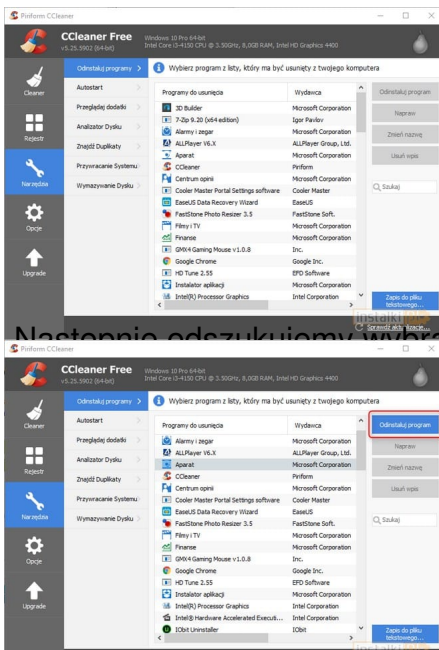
Piriform CCleaner

CCleaner Free
v5.25.5902 (64-bit)

Windows 10 Pro 64-bit
Intel Core i3-4150 CPU @ 3.50GHz, 8,0GB RAM, Intel HD Graphics 4400

Cleaner
Rejestr
Narzędzia
Opcje
Upgrade

Odinstaluj programy
Autostart
Przeglądaj dodatki
Analizator Dysku
Znajdź Duplikaty
Przywracanie Systemu
Wymazywanie Dysku

Wybierz program z listy, który ma być usunięty z twojego komputera

| Programy do usunięcia | Wydawca |
|---|---|
| 3D Builder | Microsoft Corporation |
| 7-Zip 9.20 (x64 edition) | Igor Pavlov |
| Alarmy i zegar | Microsoft Corporation |
| ALLPlayer V6.X | ALLPlayer Group, Ltd. |
| Aparat | Microsoft Corporation |
| CCleaner | Piriform |
| Centrum opinii | Microsoft Corporation |
| Cooler Master Portal Settings software | Cooler Master |
| EaseUS Data Recovery Wizard | EaseUS |
| FastStone Photo Resizer 3.5 | FastStone Soft. |
| Filmy i TV | Microsoft Corporation |
| Finanse | Microsoft Corporation |
| GMX4 Gaming Mouse v1.0.8 | Inc. |
| Google Chrome | Google Inc. |
| HD Tune 2.55 | EFD Software |
| Instalator aplikacji | Microsoft Corporation |
| Intel(R) Processor Graphics | Intel Corporation |

Odinstaluj program
Napraw
Zmień nazwę
Usuń wpis
Szukaj
Zapis do pliku tekstowego...
Sprawdź aktualizacje...

Następnie odszukujemy wybra

Piriform CCleaner

CCleaner Free
v5.25.5902 (64-bit)

Windows 10 Pro 64-bit
Intel Core i3-4150 CPU @ 3.50GHz, 8,0GB RAM, Intel HD Graphics 4400

Cleaner
Rejestr
Narzędzia
Opcje
Upgrade

Odinstaluj programy
Autostart
Przeglądaj dodatki
Analizator Dysku
Znajdź Duplikaty
Przywracanie Systemu
Wymazywanie Dysku

Wybierz program z listy, który ma być usunięty z twojego komputera

| Programy do usunięcia | Wydawca |
|---|---|
| Alarmy i zegar | Microsoft Corporation |
| ALLPlayer V6.X | ALLPlayer Group, Ltd. |
| Aparat | Microsoft Corporation |
| CCleaner | Piriform |
| Centrum opinii | Microsoft Corporation |
| Cooler Master Portal Settings software | Cooler Master |
| EaseUS Data Recovery Wizard | EaseUS |
| FastStone Photo Resizer 3.5 | FastStone Soft. |
| Filmy i TV | Microsoft Corporation |
| Finanse | Microsoft Corporation |
| GMX4 Gaming Mouse v1.0.8 | Inc. |
| Google Chrome | Google Inc. |
| HD Tune 2.55 | EFD Software |
| Instalator aplikacji | Microsoft Corporation |
| Intel(R) Processor Graphics | Intel Corporation |
| Intel® Hardware Accelerated Executi... | Intel Corporation |
| IObit Uninstaller | IObit |

Odinstaluj program
Napraw
Zmień nazwę
Usuń wpis
Szukaj
Zapis do pliku tekstowego...